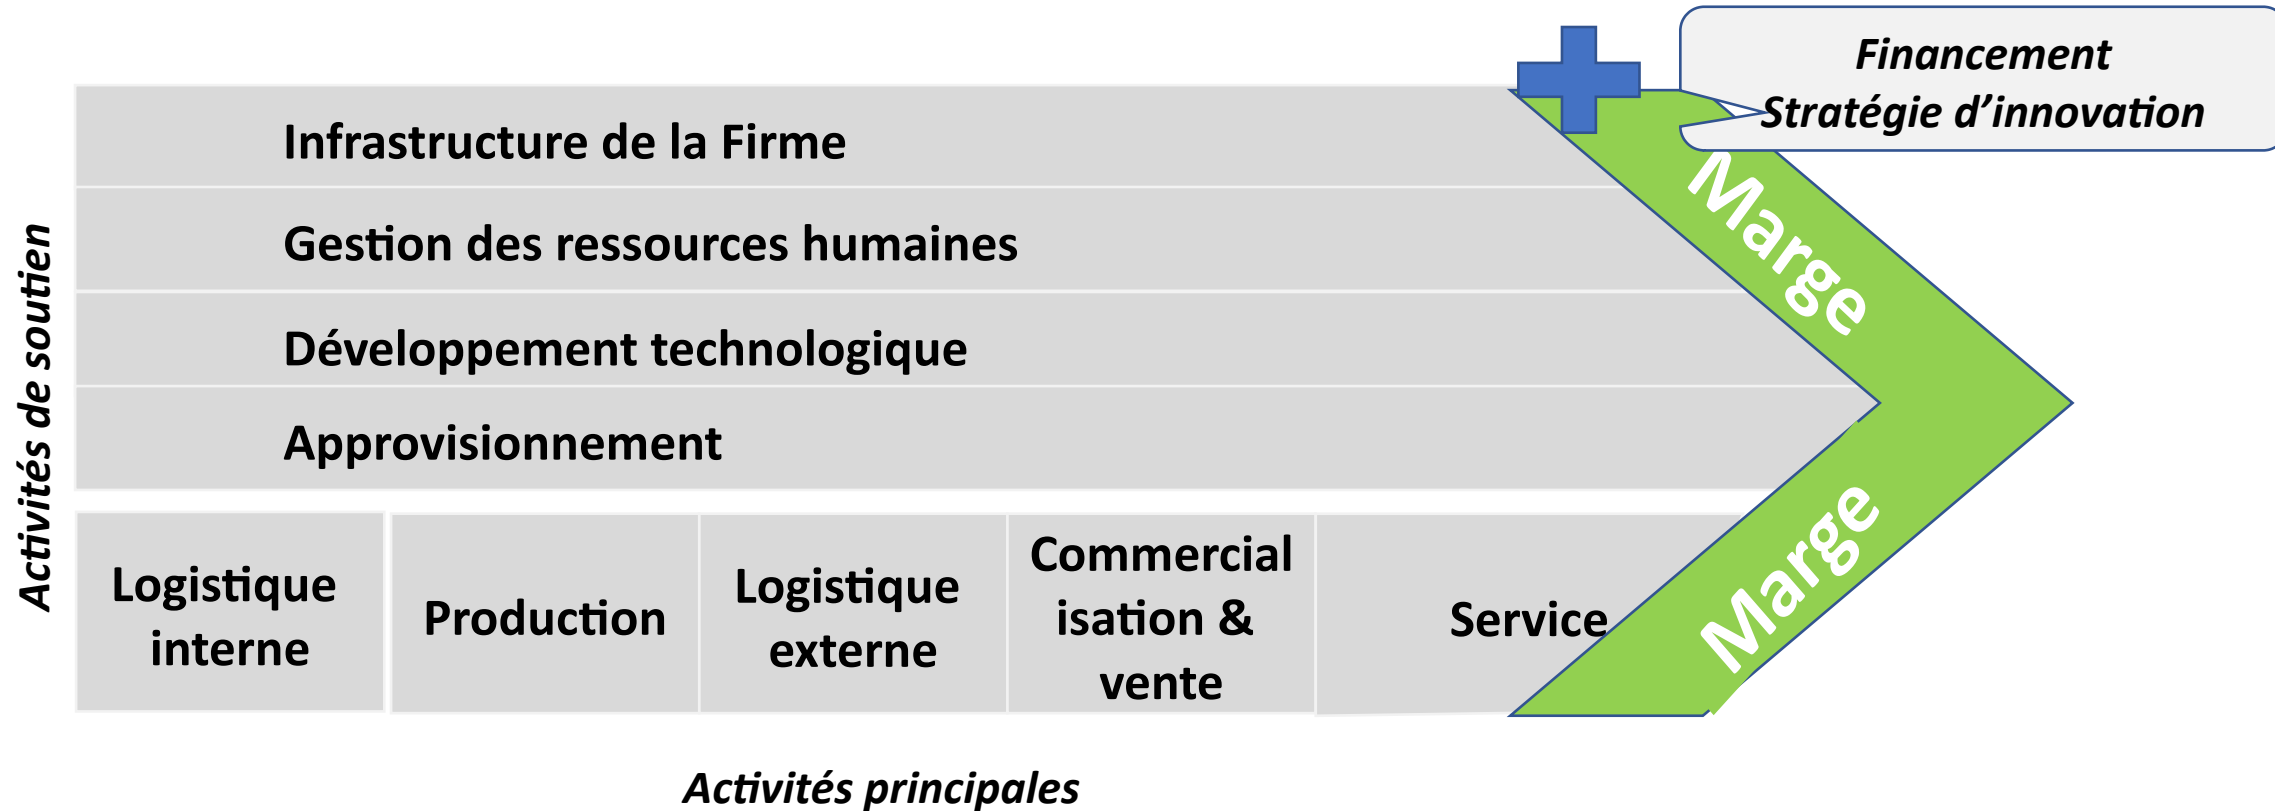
Financement
Stratégie d’innovation

Activités de soutien

Infrastructure de la Firme

Gestion des ressources humaines

Développement technologique

Approvisionnement

Marge

Logistique interne

Production

Logistique externe

Commercialisation & vente

Service

Marge

Activités principales